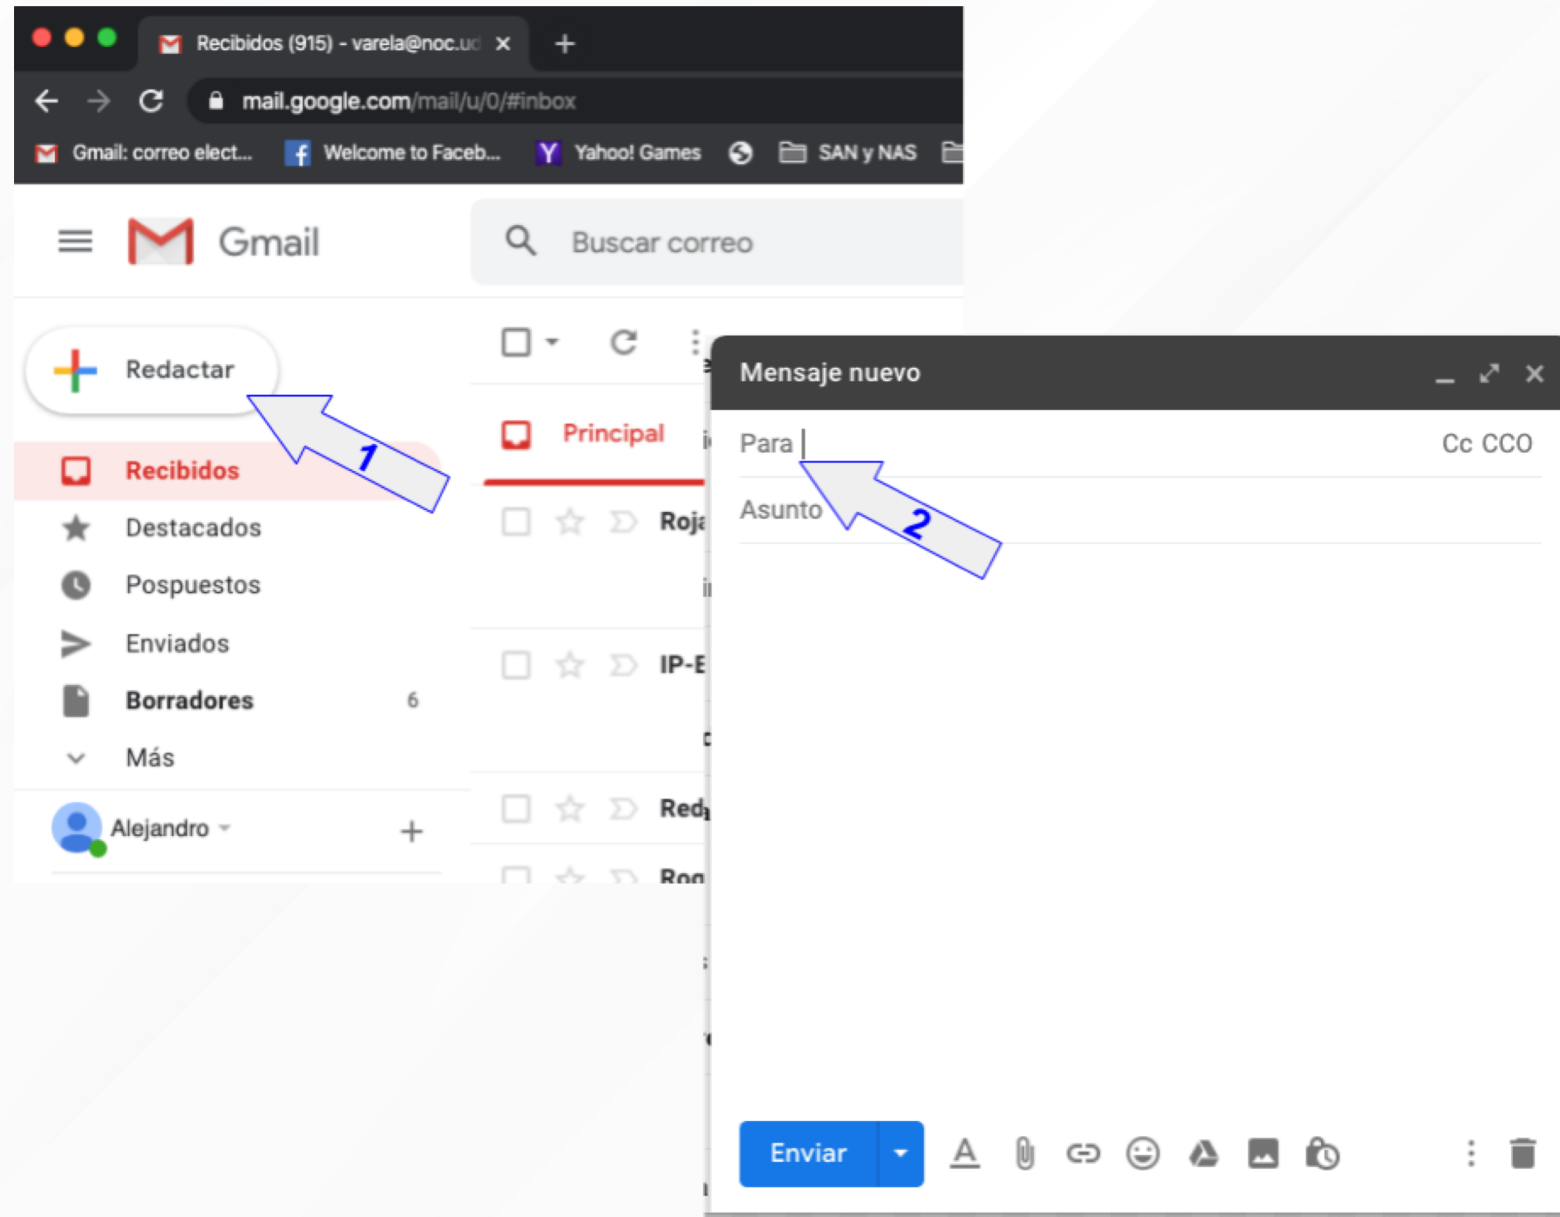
Recibidos (915) - varela@noc.u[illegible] ×
+

mail.google.com/mail/u/0/#inbox

Gmail: correo elect... Welcome to Faceb... Yahoo! Games SAN y NAS

Gmail

Buscar correo

Redactar

1

Recibidos
Destacados
Pospuestos
Enviados
Borradores 6
Más

Alejandro +

Principal

Roj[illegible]
IP-E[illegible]
Red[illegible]
Ro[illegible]

Mensaje nuevo

Para | Cc CCO

Asunto

2

Enviar